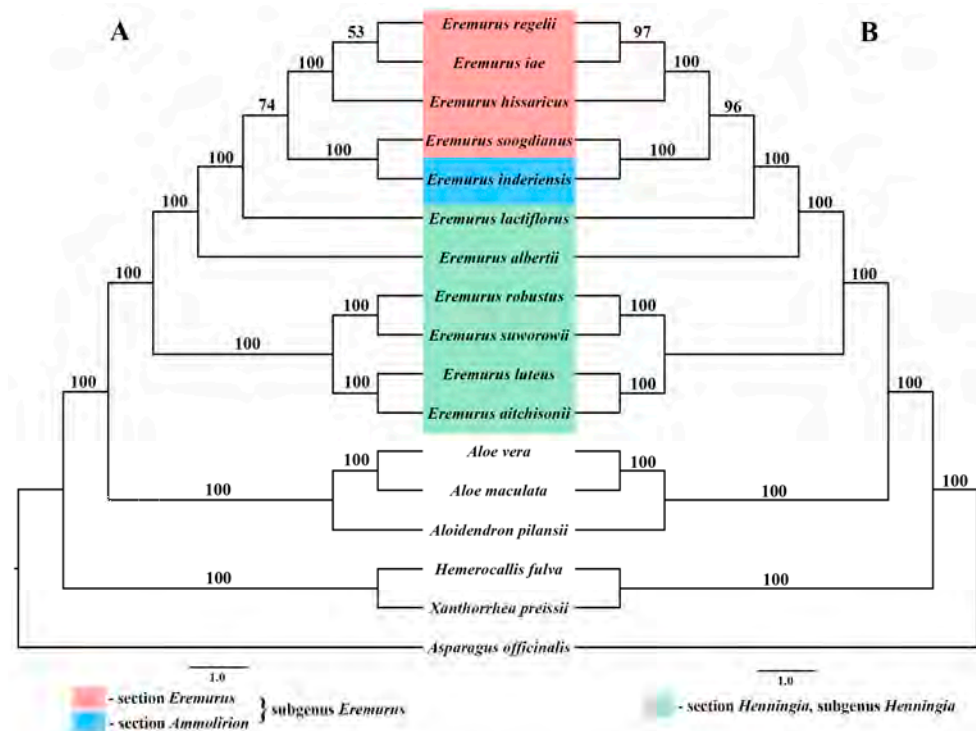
A

B

53

97

100

100

74

96

100

100

100

100

100

100

100

100

100

100

100

100

100

100

100

100

100

100

100

100

100

Eremurus regelii

Eremurus iae

Eremurus hissaricus

Eremurus soogdianus

Eremurus inderiensis

Eremurus lactiflorus

Eremurus albertii

Eremurus robustus

Eremurus suworowii

Eremurus luteus

Eremurus aitchisonii

Aloe vera

Aloe maculata

Aloidendron pilansii

Hemerocallis fulva

Xanthorrhea preissii

Asparagus officinalis

1.0

1.0

- section Eremurus

- section Ammolirion

} subgenus Eremurus

- section Henningia, subgenus Henningia